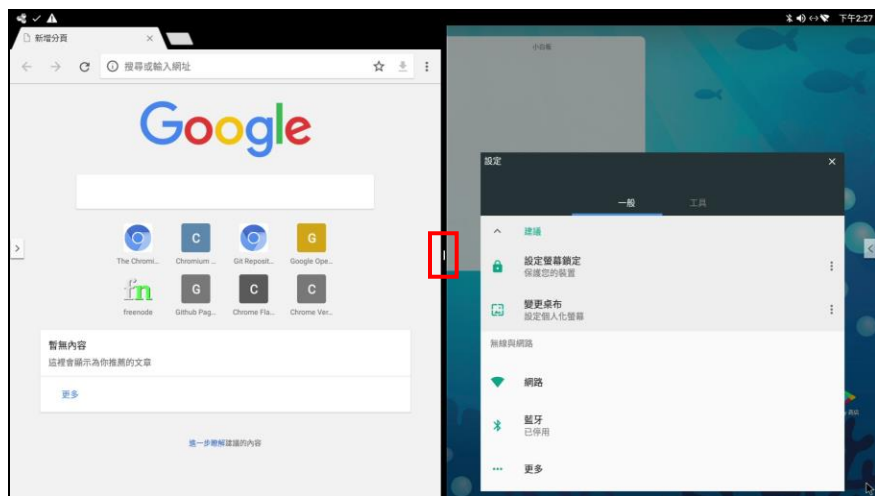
下午2:27

新增分頁

搜尋或輸入網址

Google

The Chromi... Chromium ... Git Reposit... Google Ope...

C C G

fn G C C

freenode Github Pag... Chrome Fla... Chrome Ver...

暫無內容

這裡會顯示為你推薦的文章

更多

進一步瞭解建議的內容

小白板

設定

一般 工具

建議

設定螢幕鎖定
保護您的裝置

變更桌布
設定個人化螢幕

無線與網路

網路

藍牙
已停用

更多